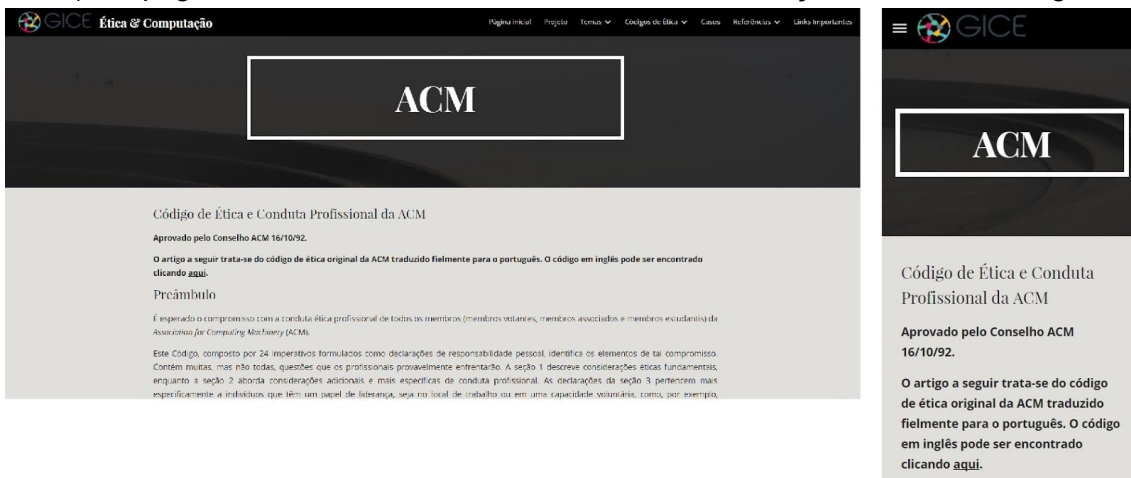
GICE Ética & Computação

Página inicial Projeto Temas Códigos de Ética Casos Referências Links Importantes

ACM

Código de Ética e Conduta Profissional da ACM

Aprovado pelo Conselho ACM 16/10/92.

O artigo a seguir trata-se do código de ética original da ACM traduzido fielmente para o português. O código em inglês pode ser encontrado clicando aqui.

Preâmbulo

É esperado o compromisso com a conduta ética profissional de todos os membros (membros votantes, membros associados e membros estudantis) da Association for Computing Machinery (ACM).

Este Código, composto por 24 imperativos formulados como declarações de responsabilidade pessoal, identifica os elementos de tal compromisso. Contém muitas, mas não todas, questões que os profissionais provavelmente enfrentarão. A seção 1 descreve considerações éticas fundamentais, enquanto a seção 2 aborda considerações adicionais e mais específicas de conduta profissional. As declarações da seção 3 pertencem mais especificamente a indivíduos que têm um papel de liderança, seja no local de trabalho ou em uma capacidade voluntária, como, por exemplo,

GICE

ACM

Código de Ética e Conduta Profissional da ACM

Aprovado pelo Conselho ACM 16/10/92.

O artigo a seguir trata-se do código de ética original da ACM traduzido fielmente para o português. O código em inglês pode ser encontrado clicando aqui.